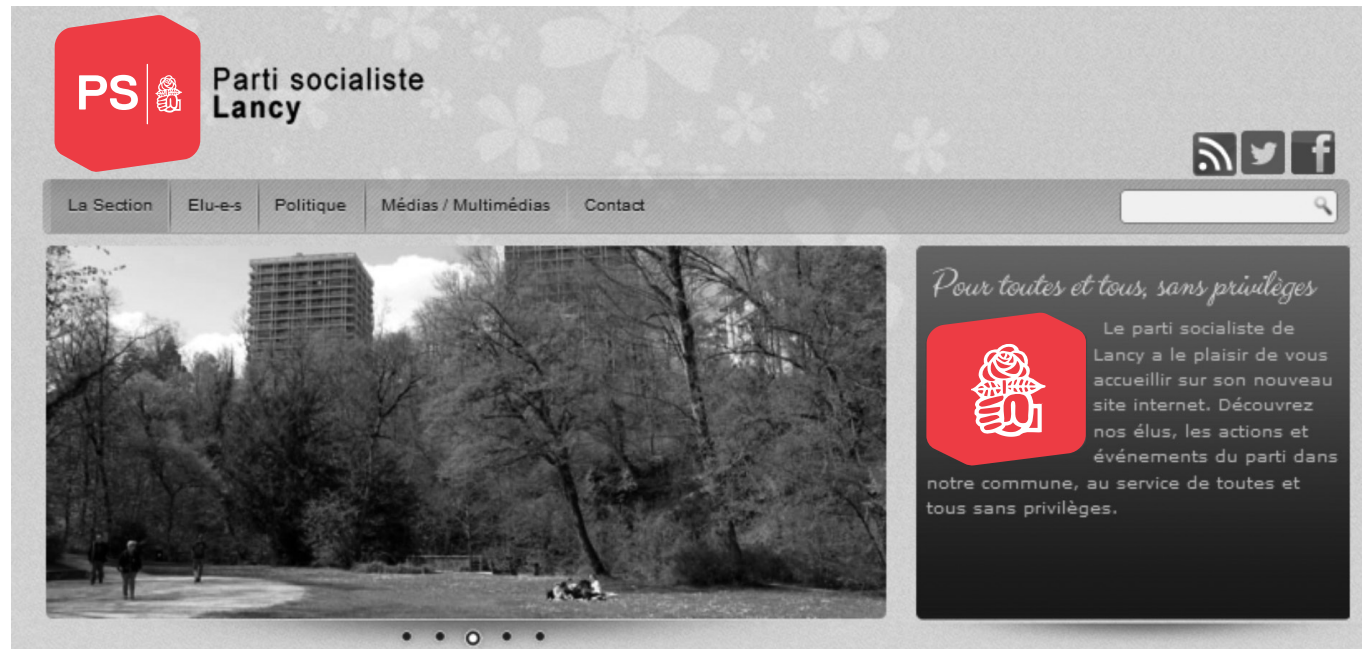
PS

Parti socialiste
Lancy

La Section | Elu-e-s | Politique | Médias / Multimédias | Contact

Pour toutes et tous, sans privilèges

Le parti socialiste de Lancy a le plaisir de vous accueillir sur son nouveau site internet. Découvrez nos élus, les actions et événements du parti dans notre commune, au service de toutes et tous sans privilèges.